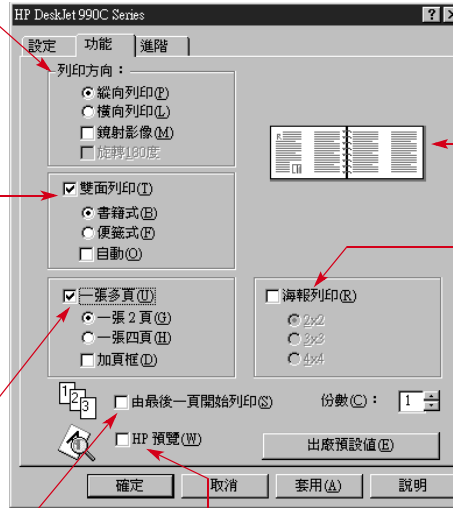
HP DeskJet 990C Series

? ×

設定 功能 進階

列印方向：

縱向列印(P)

橫向列印(L)

鏡射影像(M)

旋轉180度

雙面列印(T)

書籍式(B)

便箋式(F)

自動(O)

一張多頁(U)

一張 2 頁(G)

一張四頁(H)

加頁框(D)

海報列印(R)

2x2

3x3

4x4

由最後一頁開始列印(S)

份數(C)： 1

HP 預覽(W)

出廠預設值(E)

確定 取消 套用(A) 說明